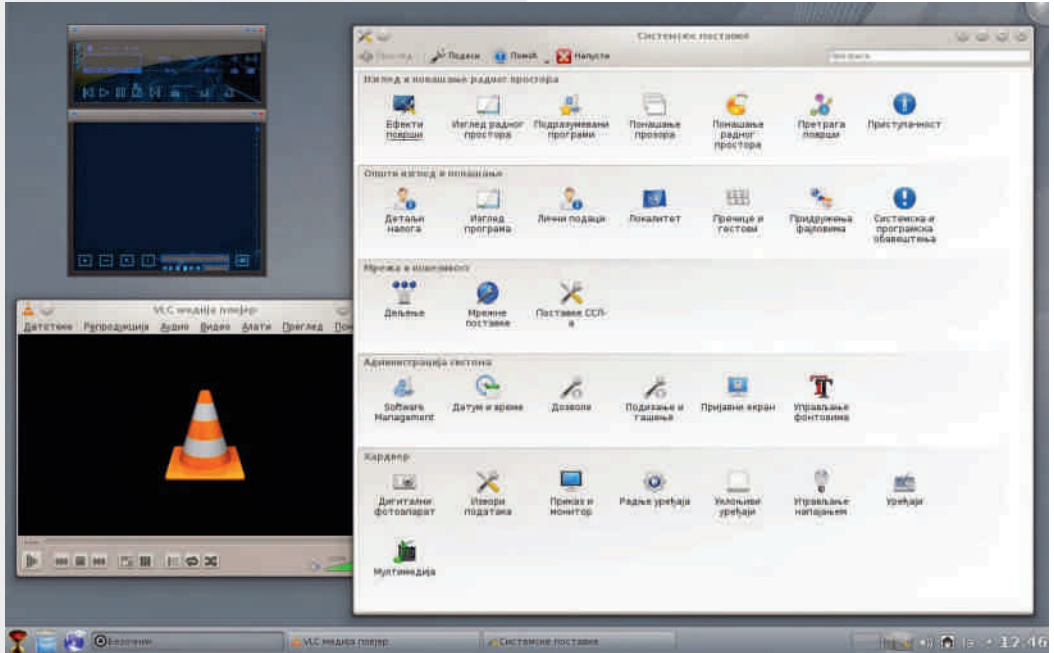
Системске поставке

Преглед Подеси Помоћ Напусти

Претрага

Изглед и понашање радног простора

Ефекти површи

Изглед радног простора

Подразумевани програми

Понашање прозора

Понашање радног простора

Претрага површи

Приступачност

Општи изглед и понашање

Детаљи налога

Изглед програма

Лични подаци

Локалитет

Пречице и гестови

Придруживања фајлова

Системска и програмска обавештења

Мрежа и повезаност

Дељење

Мрежне поставке

Поставке ССЛ-а

Администрација система

Software Management

Датум и време

Дозволе

Подизање и гашење

Пријавни екран

Управљање фонтовима

Хардвер

Дигитални фотоапарат

Извори података

Приказ и монитор

Радње уређаја

Уклоњиви уређаји

Управљање напајањем

Уређаји

Мултимедија

VLC медијa плејер

Датотеке Репродукција Аудио Видео Алати Преглед По

Безочник

VLC медија плејер

Системске поставке

12:46